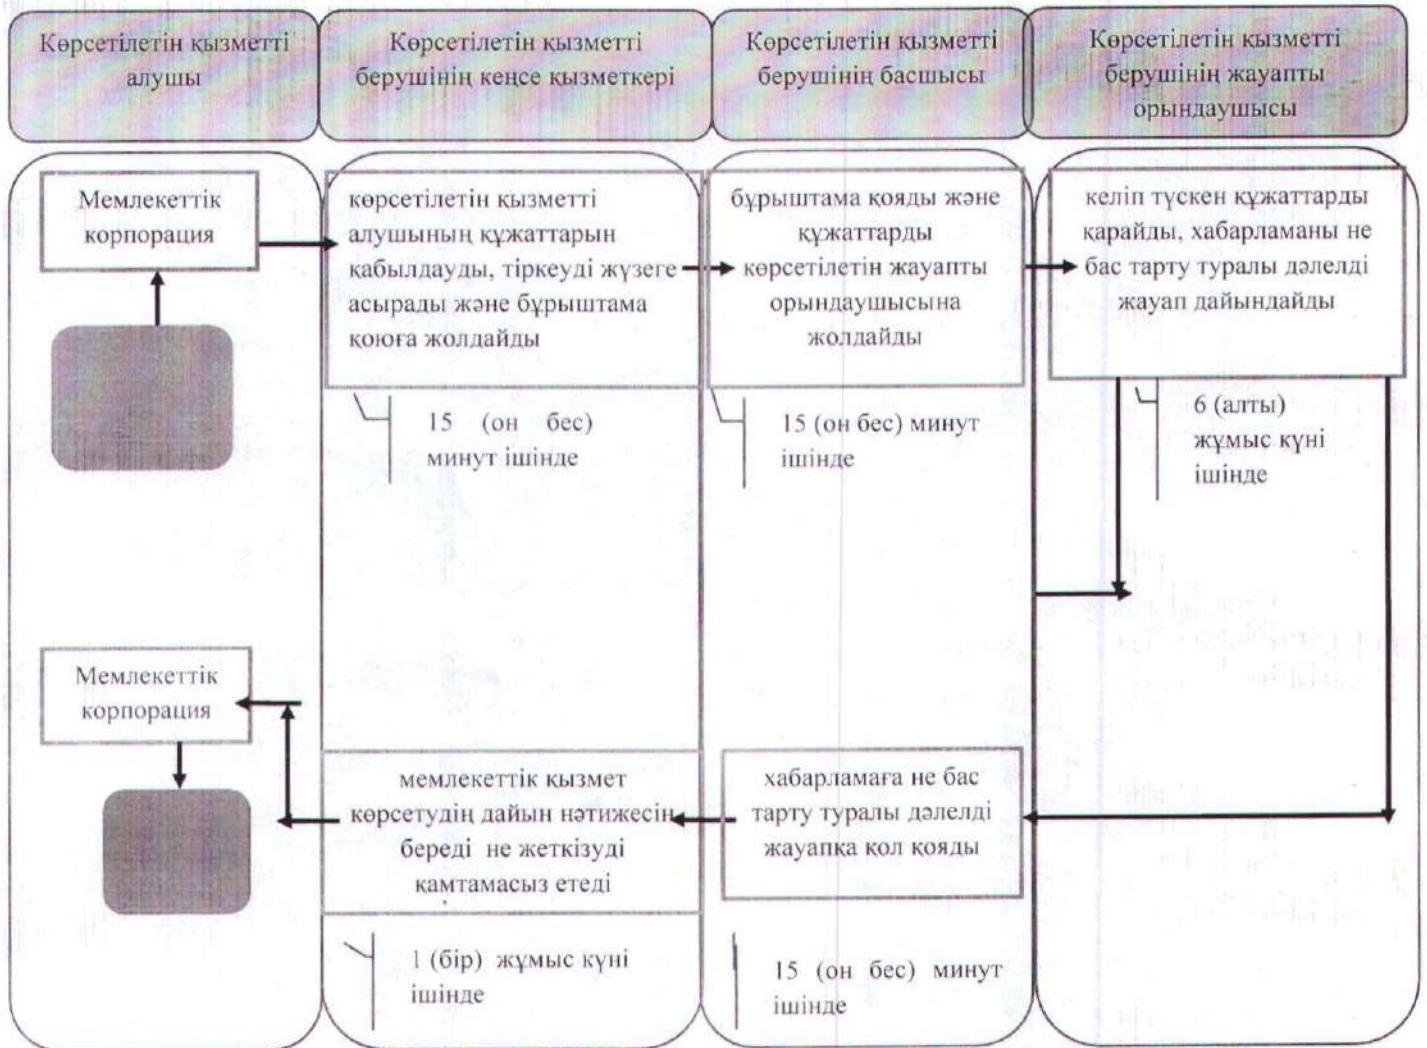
Көрсетілетін қызметті алушы

Көрсетілетін қызметті берушінің кеңсе қызметкері

Көрсетілетін қызметті берушінің басшысы

Көрсетілетін қызметті берушінің жауапты орындаушысы

Мемлекеттік корпорация

көрсетілетін қызметті алушының құжаттарын қабылдауды, тіркеуді жүзеге асырады және бұрыштама қоюға жолдайды

бұрыштама қояды және құжаттарды көрсетілетін жауапты орындаушысына жолдайды

келіп түскен құжаттарды қарайды, хабарламаны не бас тарту туралы дәлелді жауап дайындайды

15 (он бес) минут ішінде

15 (он бес) минут ішінде

6 (алты) жұмыс күні ішінде

Мемлекеттік корпорация

мемлекеттік қызмет көрсетудің дайын нәтижесін береді не жеткізуді қамтамасыз етеді

хабарламаға не бас тарту туралы дәлелді жауапқа қол қояды

1 (бір) жұмыс күні ішінде

15 (он бес) минут ішінде